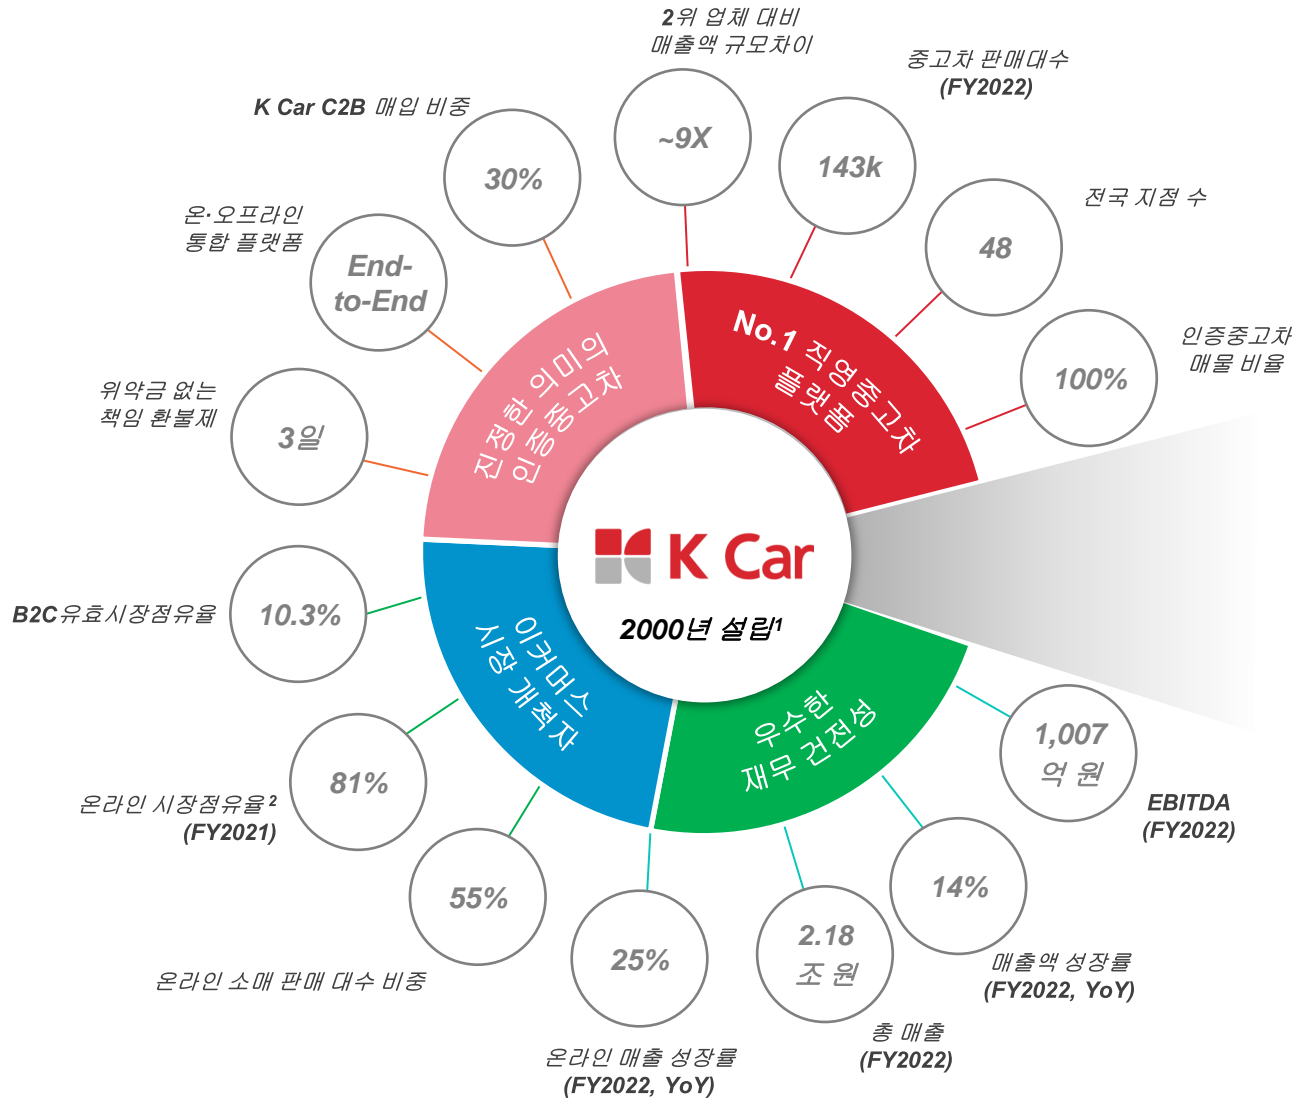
2위 업체 대비 매출액 규모차이
~9X

중고차 판매대수 (FY2022)
143k

K Car C2B 매입 비중
30%

전국 지점 수
48

온·오프라인 통합 플랫폼
End-to-End

인증중고차 매물 비율
100%

위약금 없는 책임 환불제
3일

No.1 직영중고차 플랫폼

진정한 의미의 인증중고차

K Car
2000년 설립$^{1}$

B2C유효시장점유율
10.3%

이커머스 시장 개척자

우수한 재무 건전성

1,007 억 원
EBITDA (FY2022)

온라인 시장점유율$^{2}$ (FY2021)
81%

14%
매출액 성장률 (FY2022, YoY)

55%
온라인 소매 판매 대수 비중

2.18 조 원
총 매출 (FY2022)

25%
온라인 매출 성장률 (FY2022, YoY)